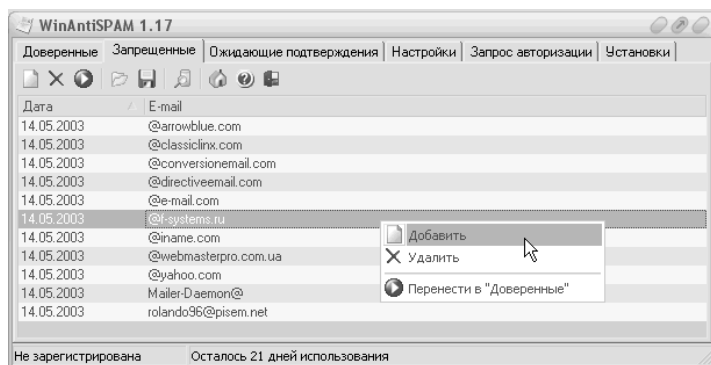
WinAntiSPAM 1.17

Доверенные | Запрещенные | Ожидающие подтверждения | Настройки | Запрос авторизации | Установки

| Дата | E-mail |
|---|---|
| 14.05.2003 | @arrowblue.com |
| 14.05.2003 | @classiclinx.com |
| 14.05.2003 | @conversionemail.com |
| 14.05.2003 | @directiveemail.com |
| 14.05.2003 | @e-mail.com |
| 14.05.2003 | @f-systems.ru |
| 14.05.2003 | @iname.com |
| 14.05.2003 | @webmasterpro.com.ua |
| 14.05.2003 | @yahoo.com |
| 14.05.2003 | Mailer-Daemon@ |
| 14.05.2003 | rolando96@pisem.net |

Добавить
Удалить
Перенести в "Доверенные"

Не зарегистрирована | Осталось 21 дней использования